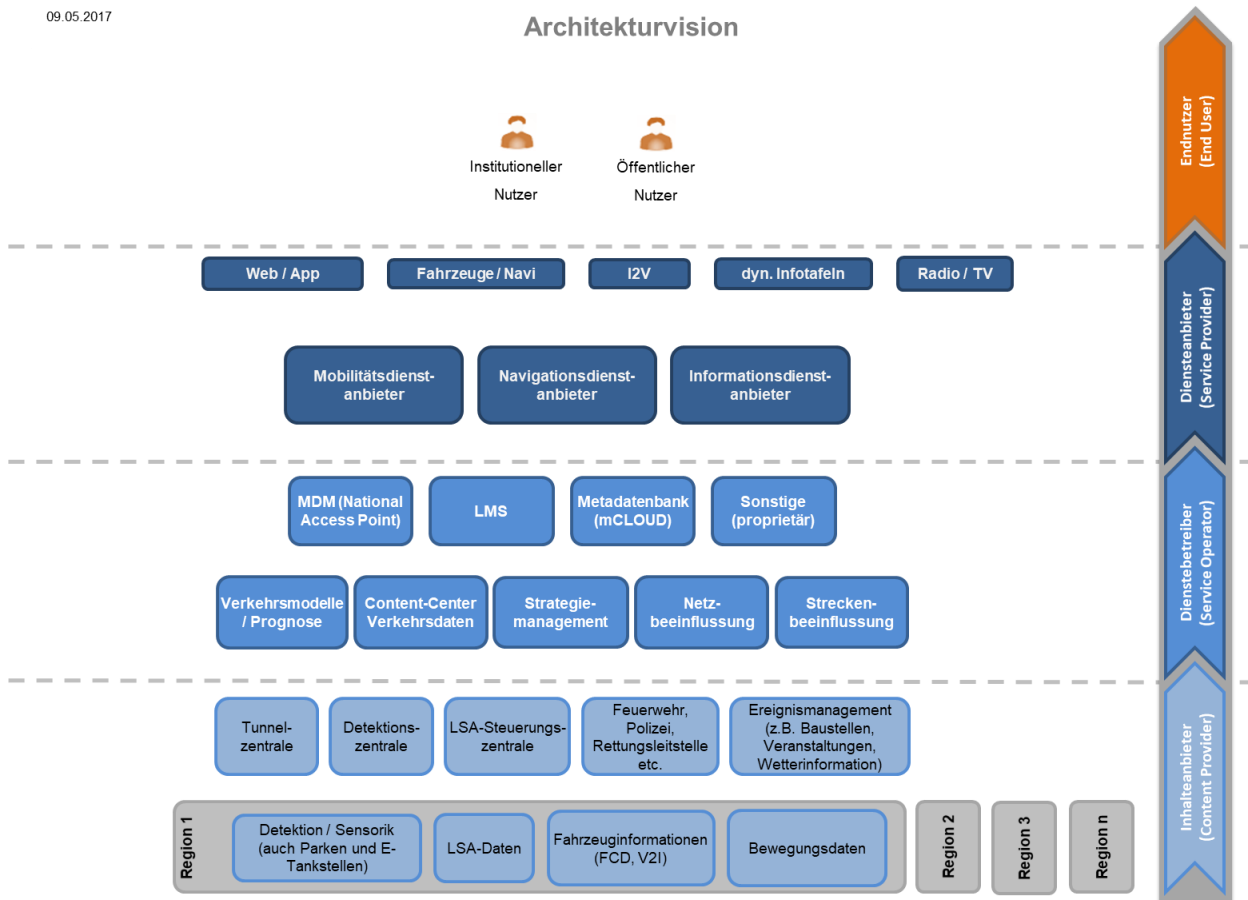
09.05.2017

Architekturvision

Institutioneller Nutzer

Öffentlicher Nutzer

Web / App

Fahrzeuge / Navi

I2V

dyn. Infotafeln

Radio / TV

Mobilitätsdienstanbieter

Navigationsdienstanbieter

Informationsdienstanbieter

MDM (National Access Point)

LMS

Metadatenbank (mCLOUD)

Sonstige (proprietär)

Verkehrsmodelle / Prognose

Content-Center Verkehrsdaten

Strategiemanagement

Netzbeeinflussung

Streckenbeeinflussung

Tunnelzentrale

Detektionszentrale

LSA-Steuerungszentrale

Feuerwehr, Polizei, Rettungsleitstelle etc.

Ereignismanagement (z.B. Baustellen, Veranstaltungen, Wetterinformation)

Region 1

Detektion / Sensorik (auch Parken und E-Tankstellen)

LSA-Daten

Fahrzeuginformationen (FCD, V2I)

Bewegungsdaten

Region 2

Region 3

Region n

Endnutzer (End User)

Diensteanbieter (Service Provider)

Dienstebetreiber (Service Operator)

Inhalteanbieter (Content Provider)